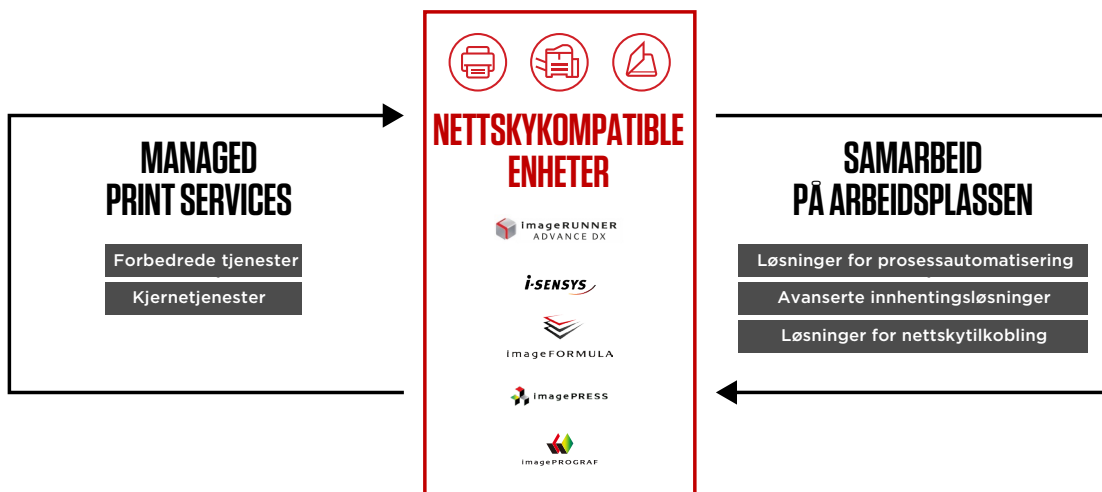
MANAGED PRINT SERVICES

Forbedrede tjenester

Kjernetjenester

NETTSKYKOMPATIBLE ENHETER

imageRUNNER ADVANCE DX

i-SENSYS

imageFORMULA

imagePRESS

imagePROGRAF

SAMARBEID PÅ ARBEIDSPLASSEN

Løsninger for prosessautomatisering

Avanserte innhentingsløsninger

Løsninger for nettskytilkobling